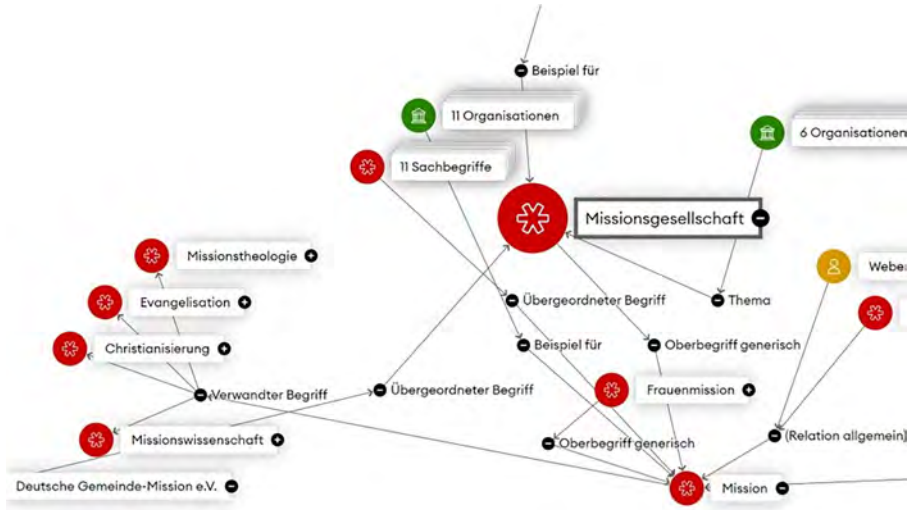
Beispiel für

11 Organisationen

6 Organisationen

11 Sachbegriffe

Missionsgesellschaft

Missionstheologie

Weber

Evangelisation

Übergeordneter Begriff

Thema

Christianisierung

Beispiel für

Oberbegriff generisch

Verwandter Begriff

Übergeordneter Begriff

Frauenmission

Missionswissenschaft

Oberbegriff generisch

(Relation allgemein)

Deutsche Gemeinde-Mission e.V.

Mission